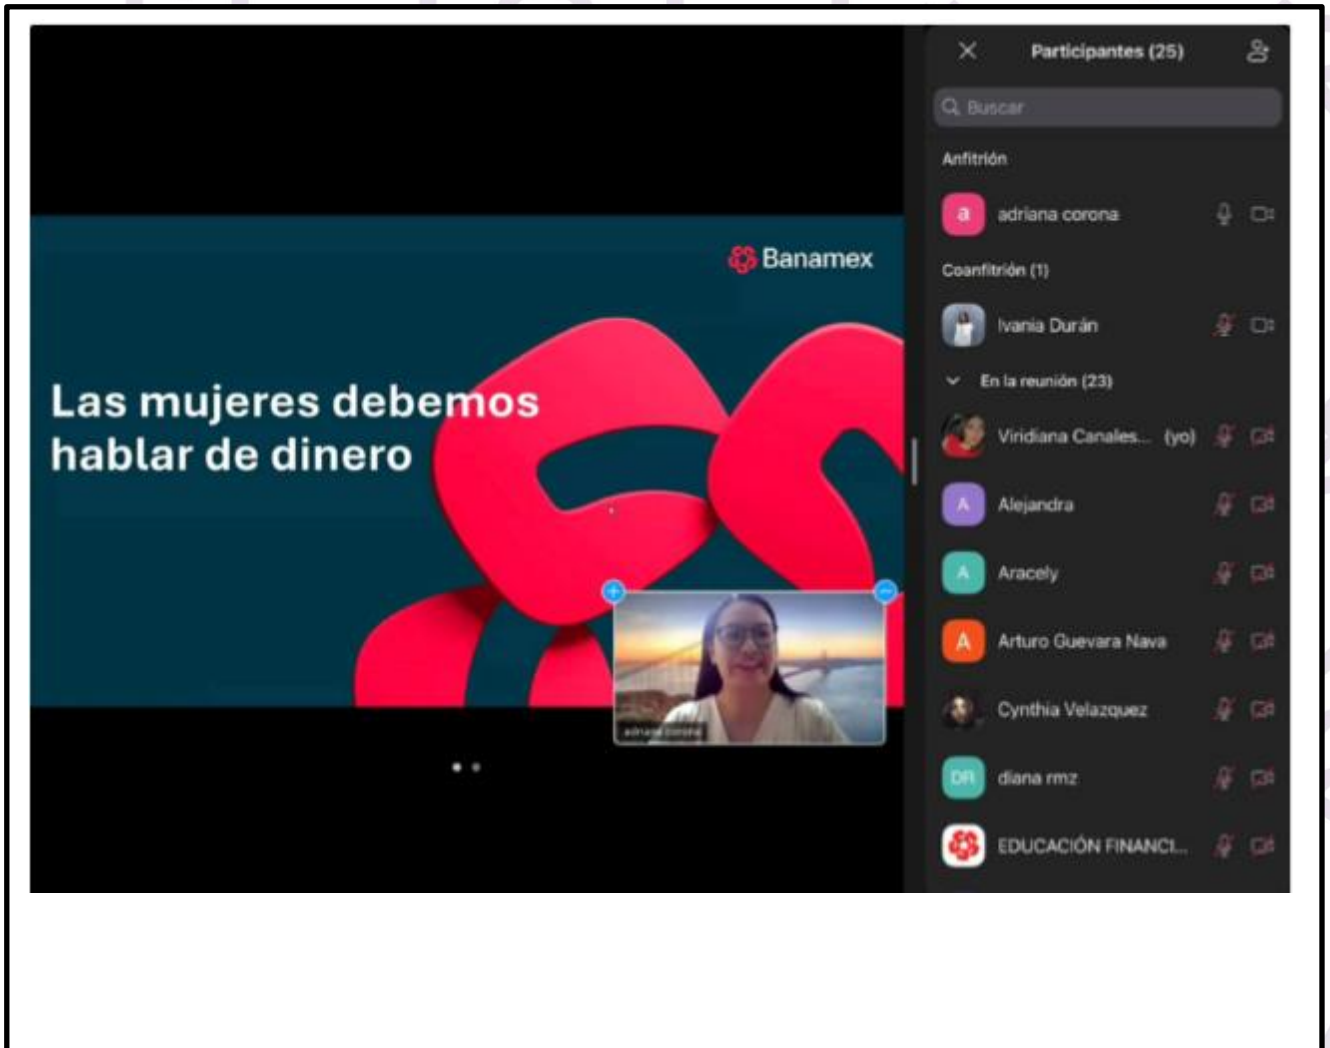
Banamex

Las mujeres debemos hablar de dinero

adriana corona

Participantes (25)

Buscar

Anfitrión

a adriana corona

Coanfitrión (1)

Ivania Durán

En la reunión (23)

Viridiana Canales... (yo)

A Alejandra

A Aracely

A Arturo Guevara Nava

Cynthia Velazquez

DR diana rmz

EDUCACIÓN FINANCI...